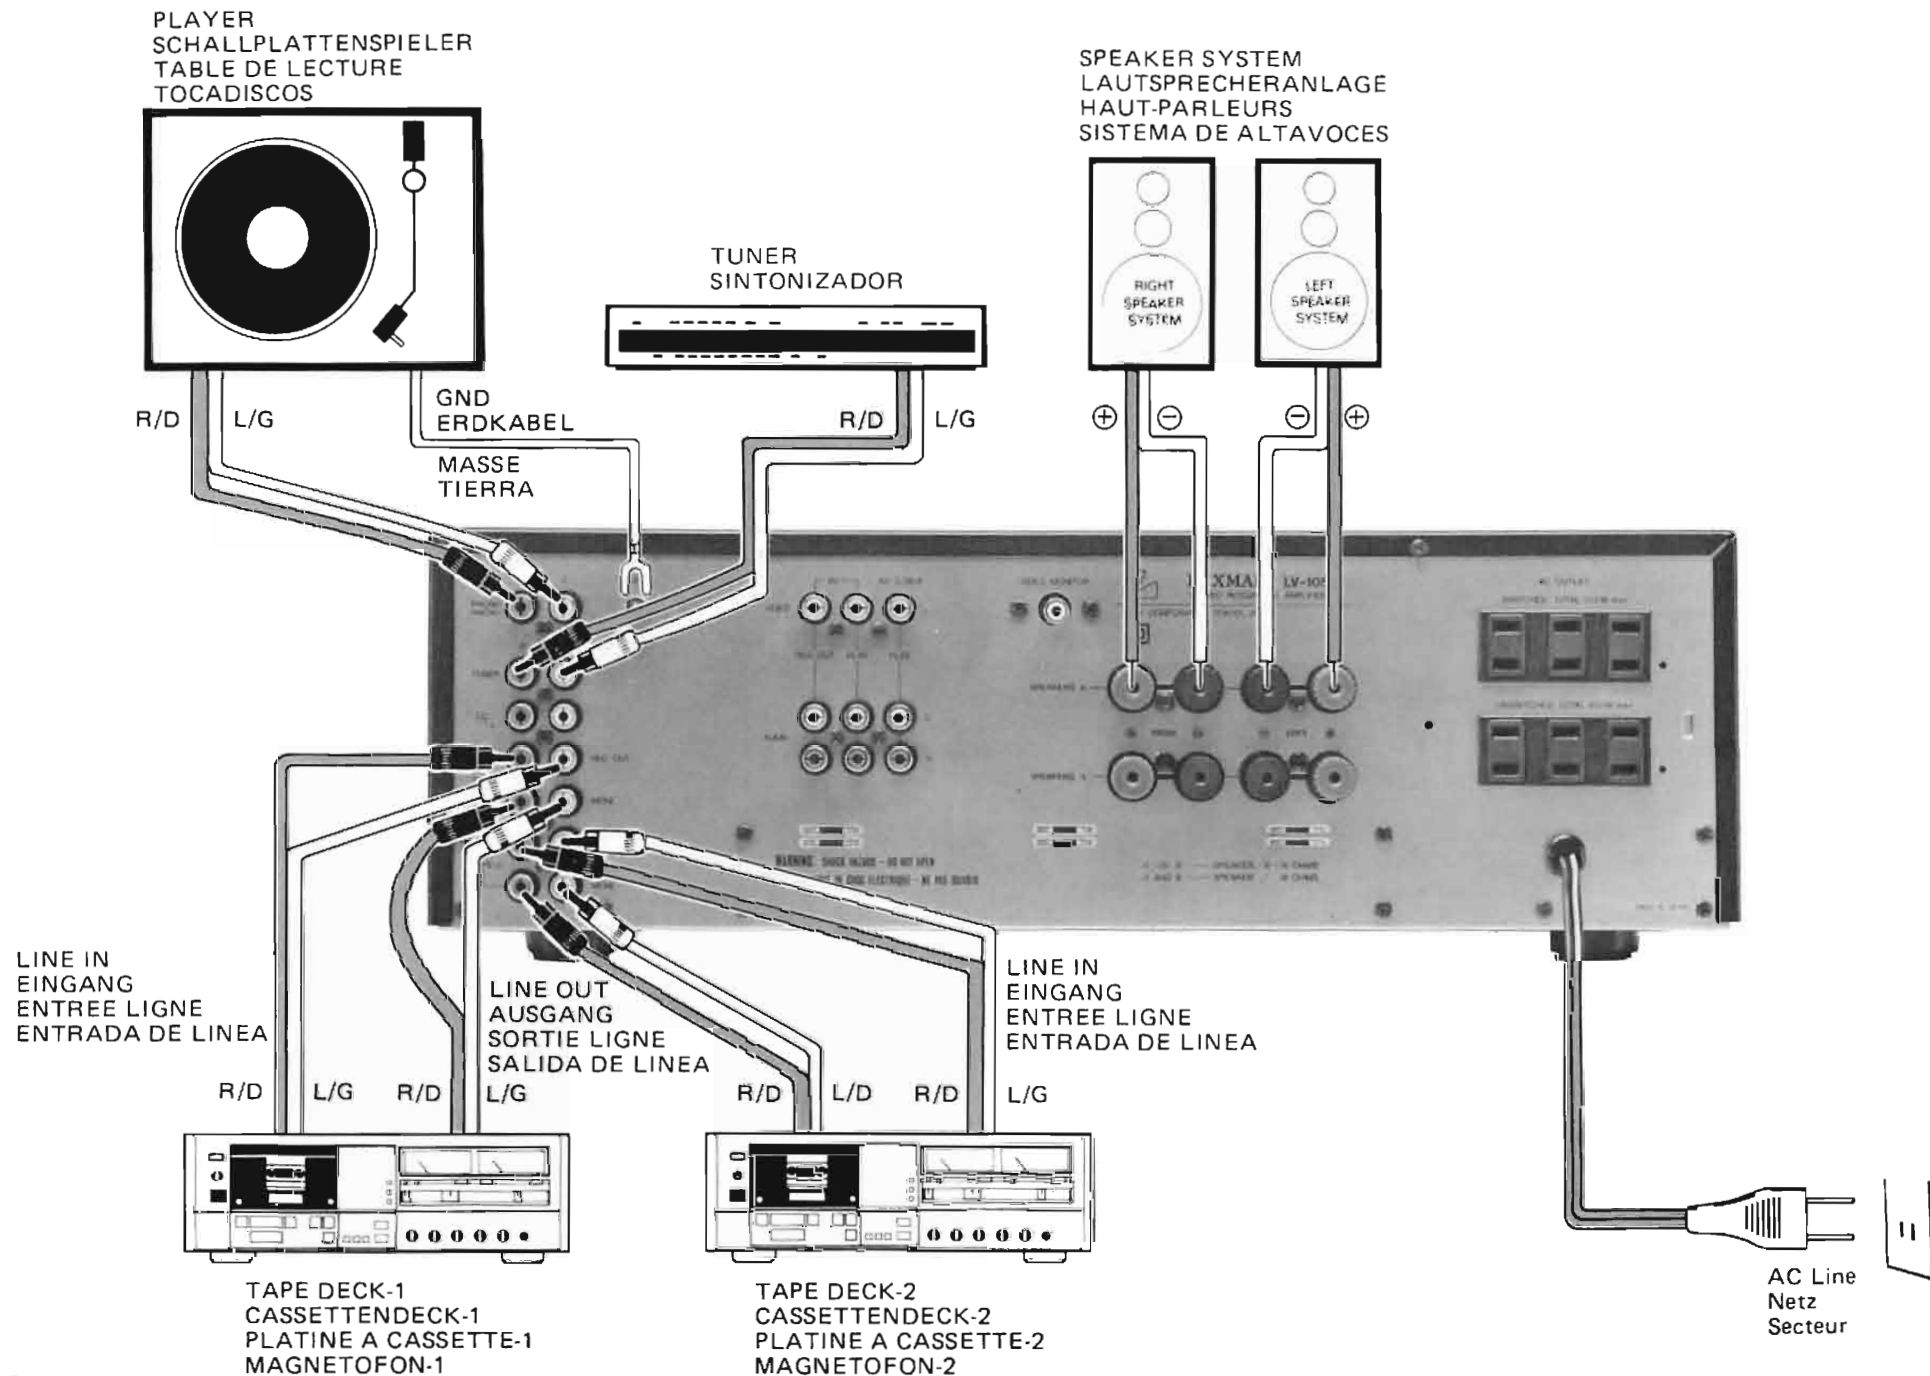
PLAYER
SCHALLPLATTENSPIELER
TABLE DE LECTURE
TOCADISCOS

SPEAKER SYSTEM
LAUTSPRECHERANLAGE
HAUT-PARLEURS
SISTEMA DE ALTAVOCES

TUNER
SINTONIZADOR

RIGHT SPEAKER SYSTEM

LEFT SPEAKER SYSTEM

R/D L/G

GND
ERDKABEL
MASSE
TIERRA

R/D L/G

⊕ ⊖ ⊖ ⊕

LUXMAN LV-105

LINE IN
EINGANG
ENTREE LIGNE
ENTRADA DE LINEA

LINE OUT
AUSGANG
SORTIE LIGNE
SALIDA DE LINEA

LINE IN
EINGANG
ENTREE LIGNE
ENTRADA DE LINEA

R/D L/G R/D L/G R/D L/D R/D L/G

TAPE DECK-1
CASSETTENDECK-1
PLATINE A CASSETTE-1
MAGNETOFON-1

TAPE DECK-2
CASSETTENDECK-2
PLATINE A CASSETTE-2
MAGNETOFON-2

AC Line
Netz
Secteur